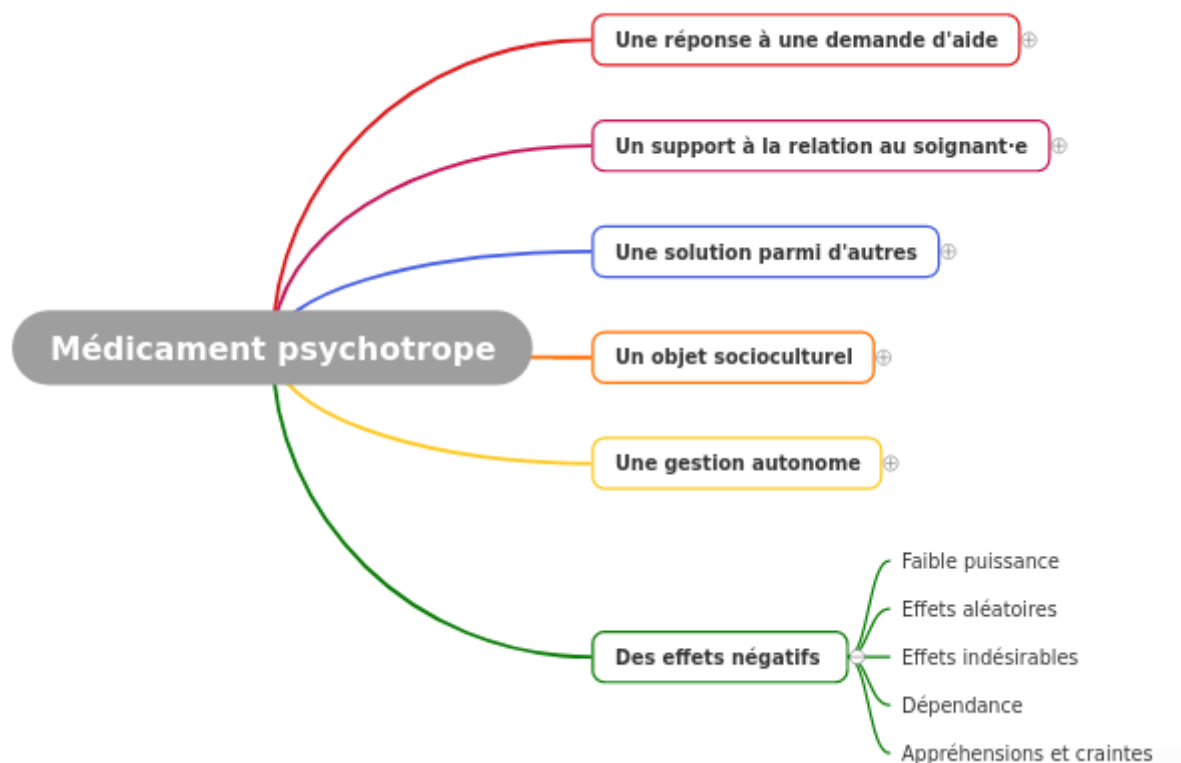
Médicament psychotrope

Une réponse à une demande d'aide

Un support à la relation au soignant·e

Une solution parmi d'autres

Un objet socioculturel

Une gestion autonome

Des effets négatifs

Faible puissance

Effets aléatoires

Effets indésirables

Dépendance

Appréhensions et craintes